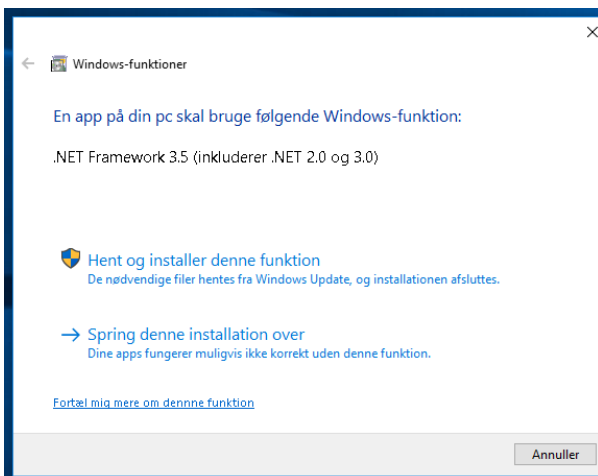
Windows-funktioner

En app på din pc skal bruge følgende Windows-funktion:

.NET Framework 3.5 (inkluderer .NET 2.0 og 3.0)

Hent og installer denne funktion
De nødvendige filer hentes fra Windows Update, og installationen afsluttes.

→ Spring denne installation over
Dine apps fungerer muligvis ikke korrekt uden denne funktion.

Fortæl mig mere om dennne funktion

Annuller